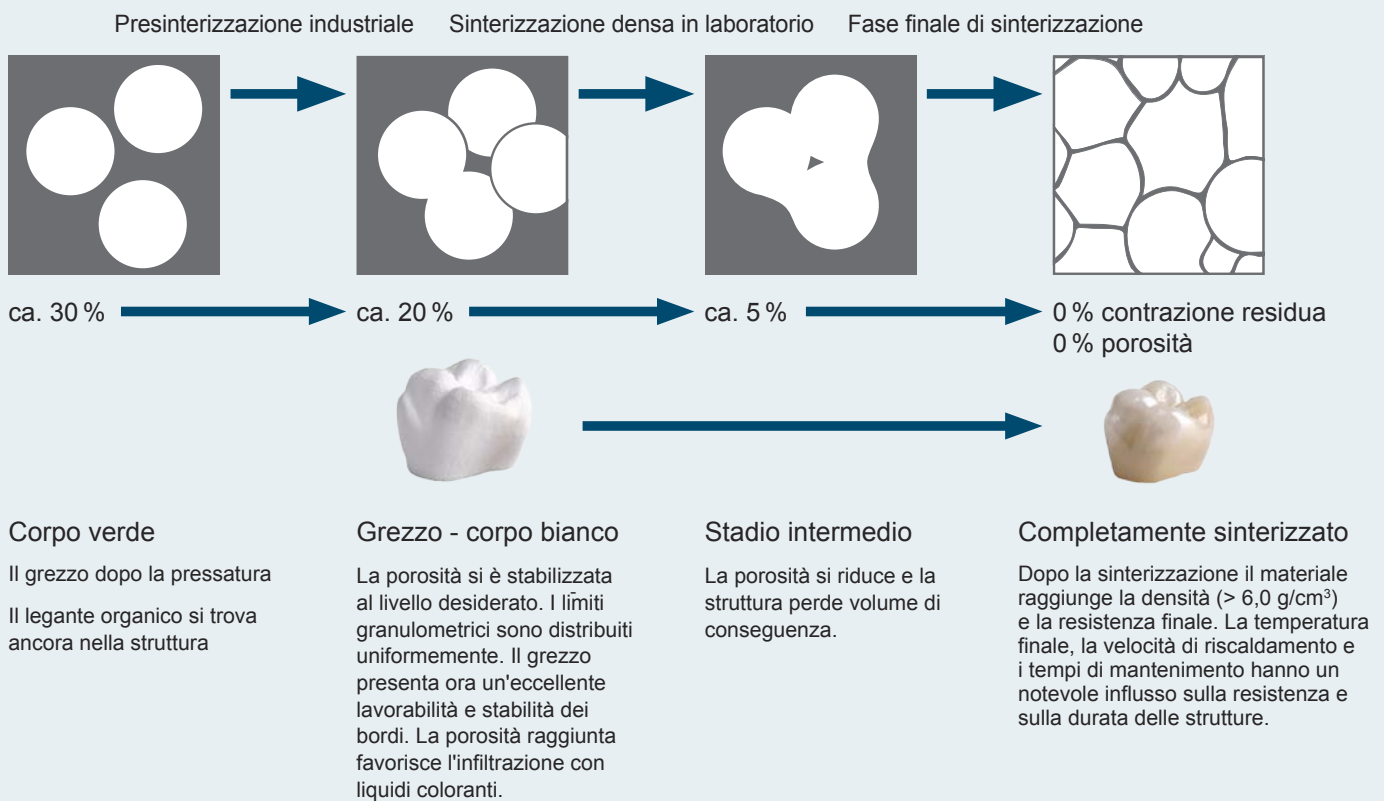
Presinterizzazione industriale Sinterizzazione densa in laboratorio Fase finale di sinterizzazione

ca. 30 %

ca. 20 %

ca. 5 %

0 % contrazione residua
0 % porosità

Corpo verde

Il grezzo dopo la pressatura

Il legante organico si trova ancora nella struttura

Grezzo - corpo bianco

La porosità si è stabilizzata al livello desiderato. I limiti granulometrici sono distribuiti uniformemente. Il grezzo presenta ora un'eccellente lavorabilità e stabilità dei bordi. La porosità raggiunta favorisce l'infiltrazione con liquidi coloranti.

Stadio intermedio

La porosità si riduce e la struttura perde volume di conseguenza.

Completamente sinterizzato

Dopo la sinterizzazione il materiale raggiunge la densità (> 6,0 g/cm³) e la resistenza finale. La temperatura finale, la velocità di riscaldamento e i tempi di mantenimento hanno un notevole influsso sulla resistenza e sulla durata delle strutture.